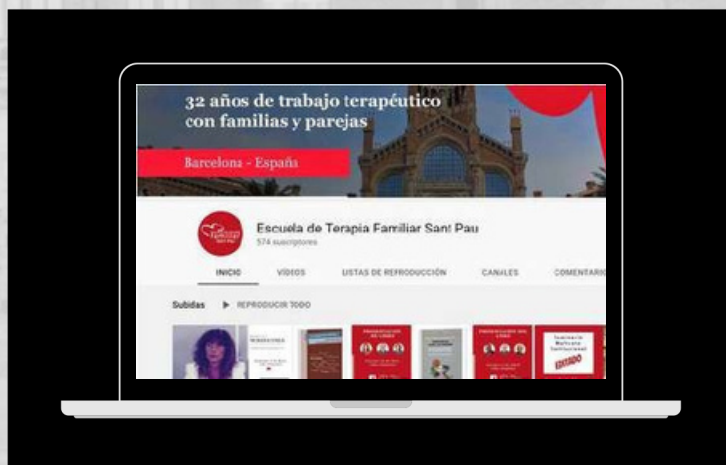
32 años de trabajo terapéutico con familias y parejas

Barcelona - España

Escuela de Terapia Familiar Sant Pau
574 suscriptores

INICIO VÍDEOS LISTAS DE REPRODUCCIÓN CANALES COMENTARIOS

Subidas ▶ REPRODUCIR TODO